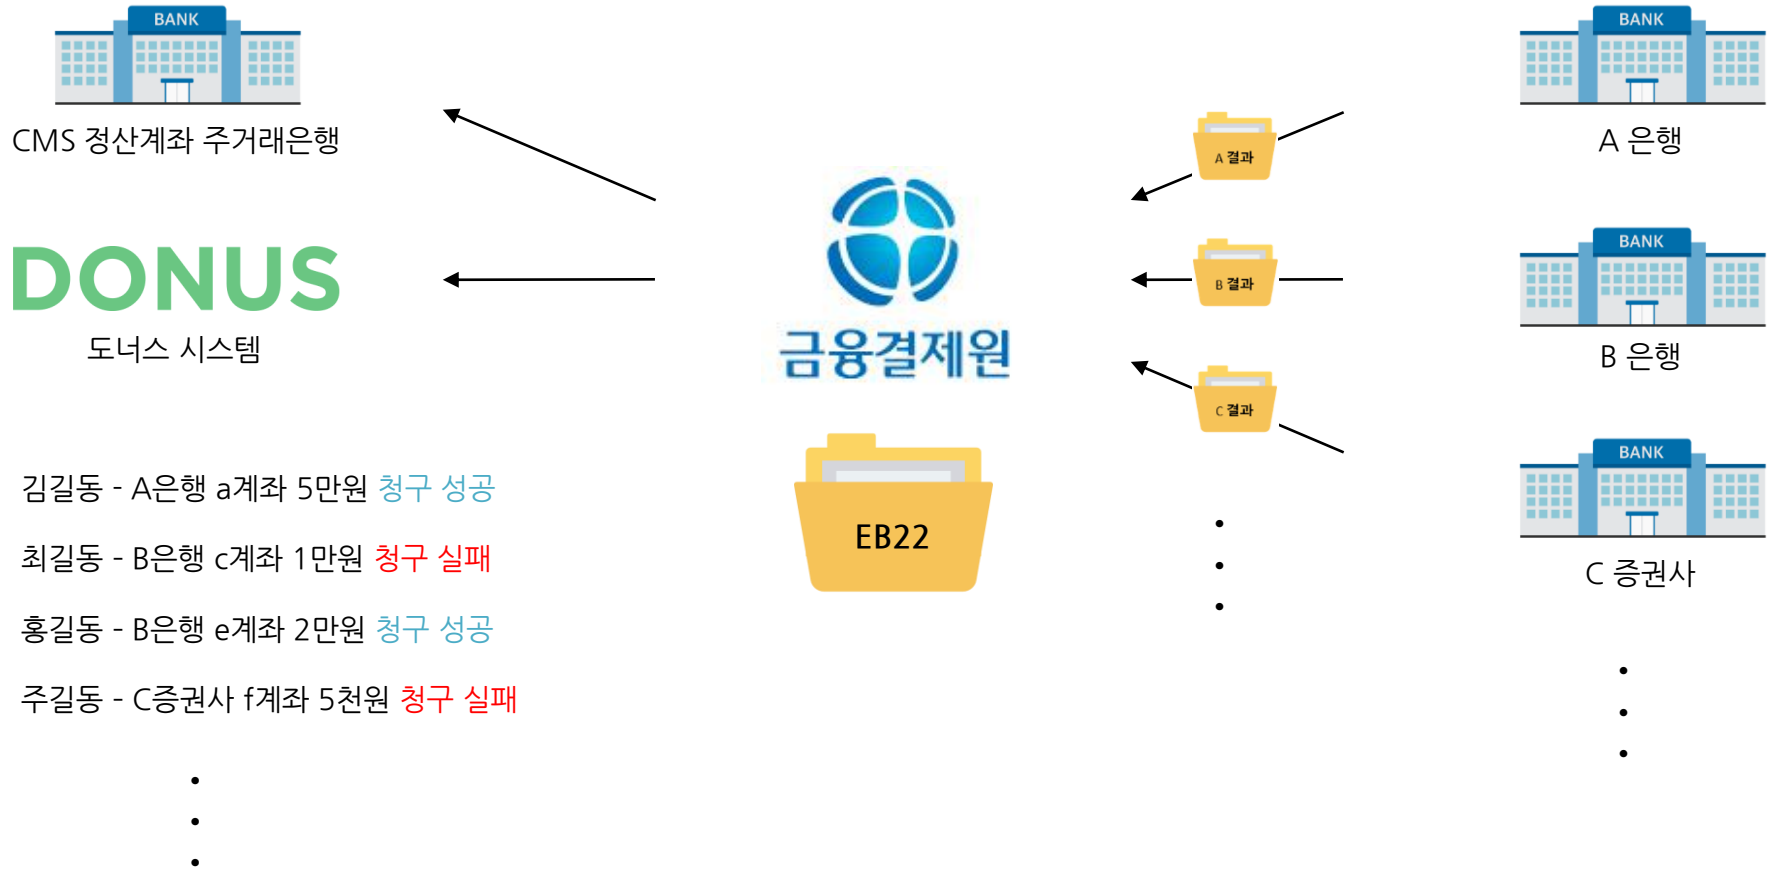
BANK

CMS 정산계좌 주거래은행

DONUS

도너스 시스템

금융결제원

EB22

A 결과

B 결과

C 결과

BANK

A 은행

BANK

B 은행

BANK

C 증권사

김길동 - A은행 a계좌 5만원 청구 성공

최길동 - B은행 c계좌 1만원 청구 실패

홍길동 - B은행 e계좌 2만원 청구 성공

주길동 - C증권사 f계좌 5천원 청구 실패